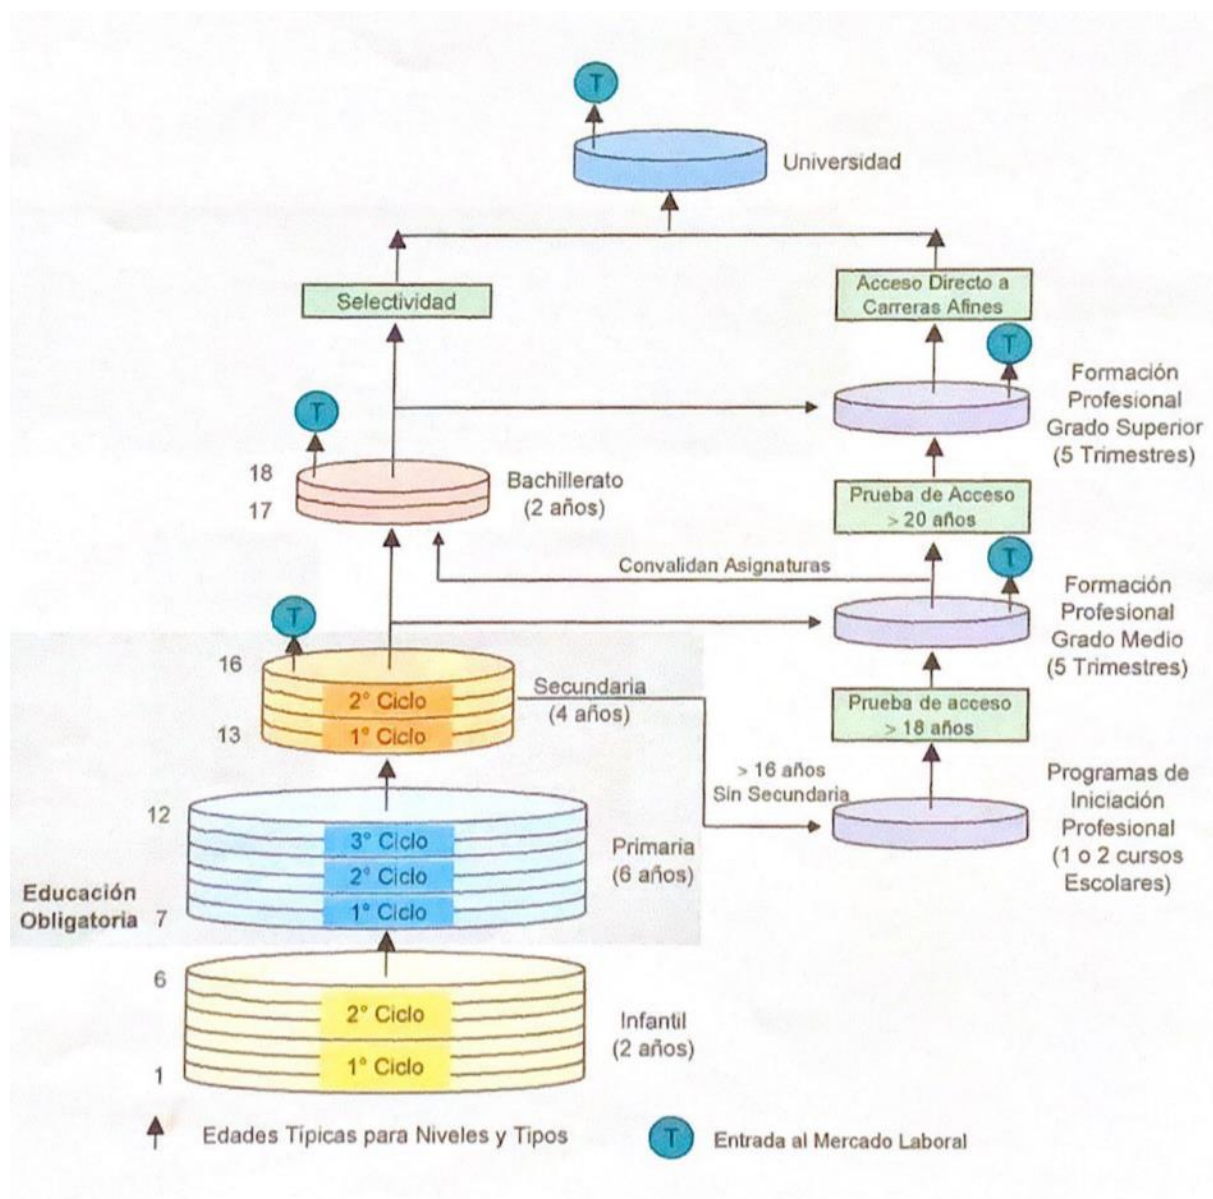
T

Universidad

Selectividad

Acceso Directo a Carreras Afines

T

Formación Profesional Grado Superior (5 Trimestres)

T

18

17

Bachillerato (2 años)

Prueba de Acceso > 20 años

Convalidan Asignaturas

T

Formación Profesional Grado Medio (5 Trimestres)

T

16

2° Ciclo

1° Ciclo

13

Secundaria (4 años)

Prueba de acceso > 18 años

> 16 años Sin Secundaria

Programas de Iniciación Profesional (1 o 2 cursos Escolares)

12

3° Ciclo

2° Ciclo

1° Ciclo

Primaria (6 años)

Educación Obligatoria 7

6

2° Ciclo

1° Ciclo

1

Infantil (2 años)

Edades Típicas para Niveles y Tipos

T Entrada al Mercado Laboral